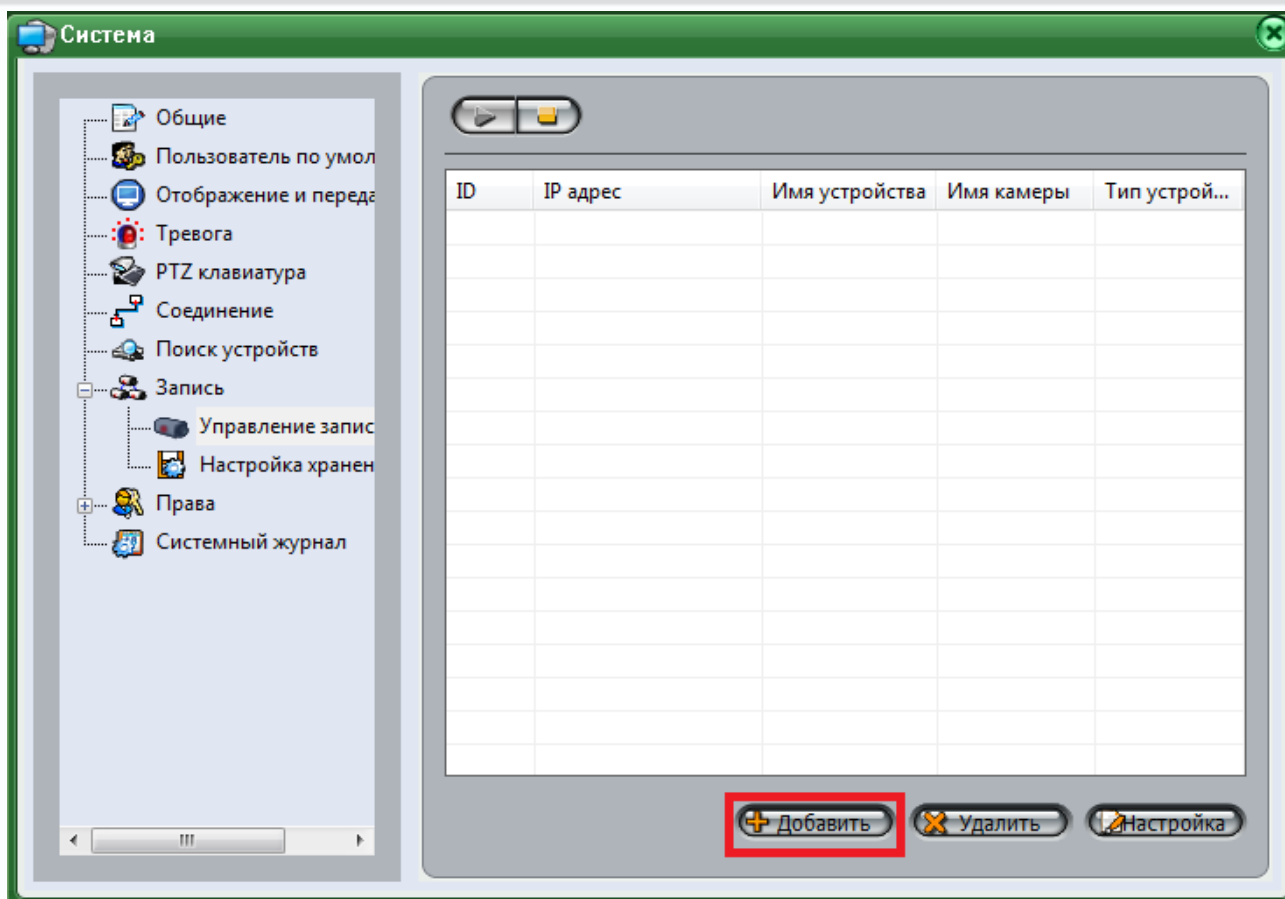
Система

Общие
Пользователь по умол
Отображение и переда
Тревога
PTZ клавиатура
Соединение
Поиск устройств
Запись
Управление запис
Настройка хранен
Права
Системный журнал

| ID | IP адрес | Имя устройства | Имя камеры | Тип устрой... |
|---|---|---|---|---|

Добавить
Удалить
Настройка